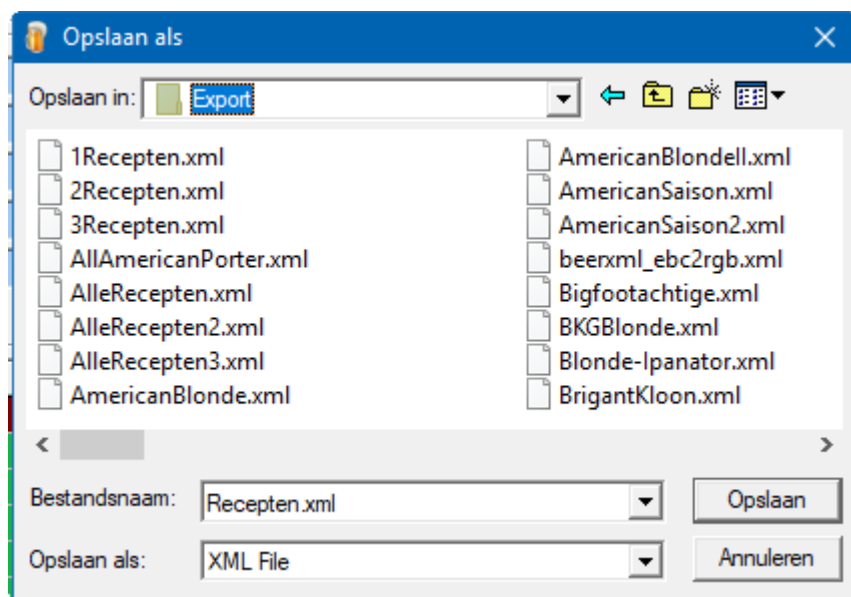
Opslaan als

Opslaan in: Export

1Recepten.xml
2Recepten.xml
3Recepten.xml
AllAmericanPorter.xml
AlleRecepten.xml
AlleRecepten2.xml
AlleRecepten3.xml
AmericanBlonde.xml

AmericanBlondell.xml
AmericanSaison.xml
AmericanSaison2.xml
beerxml_ebc2rgb.xml
Bigfootachtige.xml
BKGBlonde.xml
Blonde-Ipanator.xml
BrigantKloon.xml

Bestandsnaam: Recepten.xml
Opslaan

Opslaan als: XML File
Annuleren